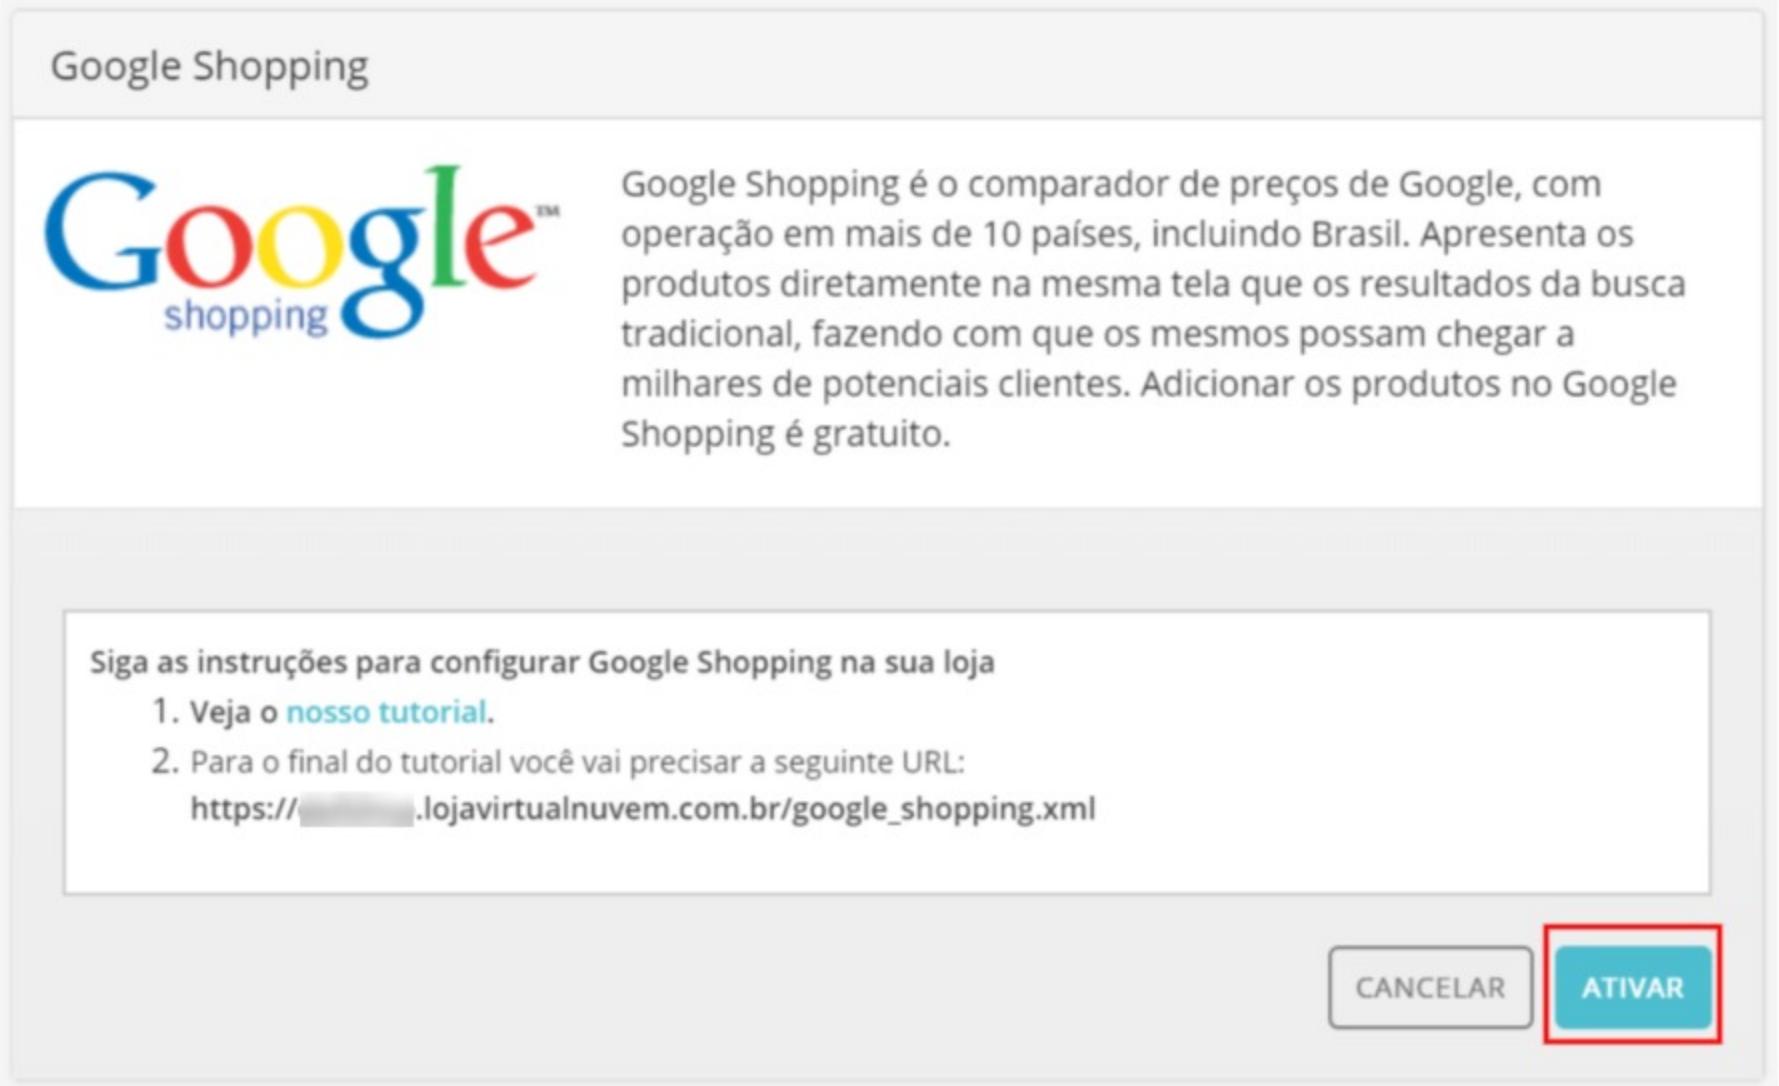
Google Shopping

Google™ shopping

Google Shopping é o comparador de preços de Google, com operação em mais de 10 países, incluindo Brasil. Apresenta os produtos diretamente na mesma tela que os resultados da busca tradicional, fazendo com que os mesmos possam chegar a milhares de potenciais clientes. Adicionar os produtos no Google Shopping é gratuito.

Siga as instruções para configurar Google Shopping na sua loja

1. Veja o nosso tutorial.
2. Para o final do tutorial você vai precisar a seguinte URL: https://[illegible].lojavirtualnuvem.com.br/google_shopping.xml

CANCELAR

ATIVAR